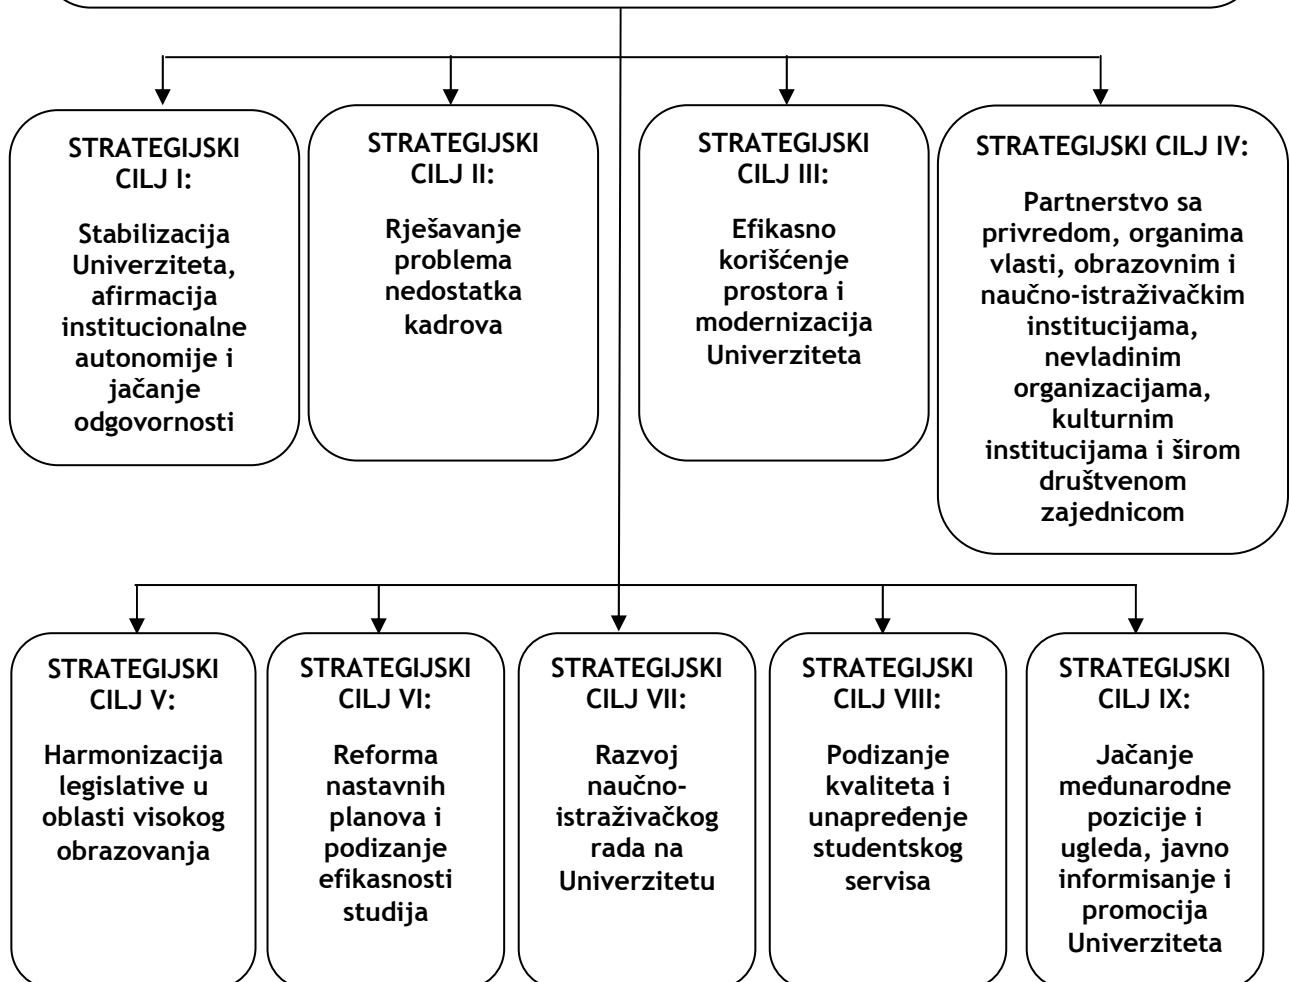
STRATEGIJSKI CILJ I:

Stabilizacija Univerziteta, afirmacija institucionalne autonomije i jačanje odgovornosti

STRATEGIJSKI CILJ II:

Rješavanje problema nedostatka kadrova

STRATEGIJSKI CILJ III:

Efikasno korišćenje prostora i modernizacija Univerziteta

STRATEGIJSKI CILJ IV:

Partnerstvo sa privredom, organima vlasti, obrazovnim i naučno-istraživačkim institucijama, nevladinim organizacijama, kulturnim institucijama i širom društvenom zajednicom

STRATEGIJSKI CILJ V:

Harmonizacija legislative u oblasti visokog obrazovanja

STRATEGIJSKI CILJ VI:

Reforma nastavnih planova i podizanje efikasnosti studija

STRATEGIJSKI CILJ VII:

Razvoj naučno-istraživačkog rada na Univerzitetu

STRATEGIJSKI CILJ VIII:

Podizanje kvaliteta i unapređenje studentskog servisa

STRATEGIJSKI CILJ IX:

Jačanje međunarodne pozicije i ugleda, javno informisanje i promocija Univerziteta